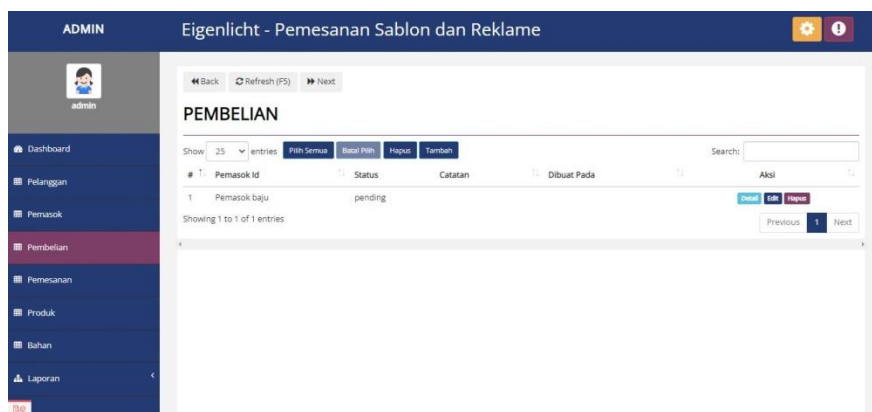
ADMIN

Eigenlicht - Pemesanan Sablon dan Reklame

admin

Dashboard
Pelanggan
Pemasok
Pembelian
Pemesanan
Produk
Bahan
Laporan

Back Refresh (F5) Next

PEMBELIAN

Show 25 entries Pilih Semua Batal Pilih Hapus Tambah

Search:

| # | Pemasok Id | Status | Catatan | Dibuat Pada | Aksi |
|---|---|---|---|---|---|
| 1 | Pemasok baju | pending | | | Detail Edit Hapus |

Showing 1 to 1 of 1 entries

Previous 1 Next